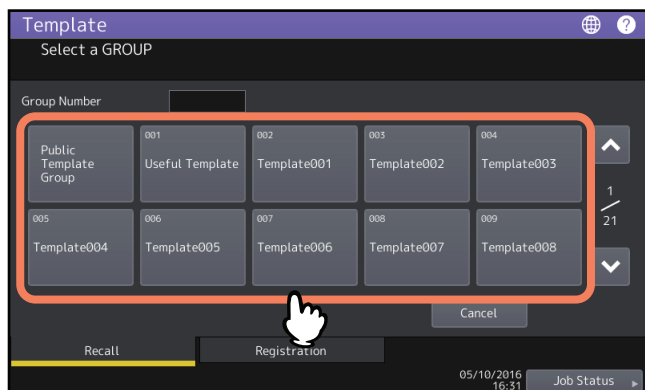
Template

Select a GROUP

Group Number

Public Template Group

001
Useful Template

002
Template001

003
Template002

004
Template003

005
Template004

006
Template005

007
Template006

008
Template007

009
Template008

1
/
21

Cancel

Recall

Registration

05/10/2016
16:31

Job Status